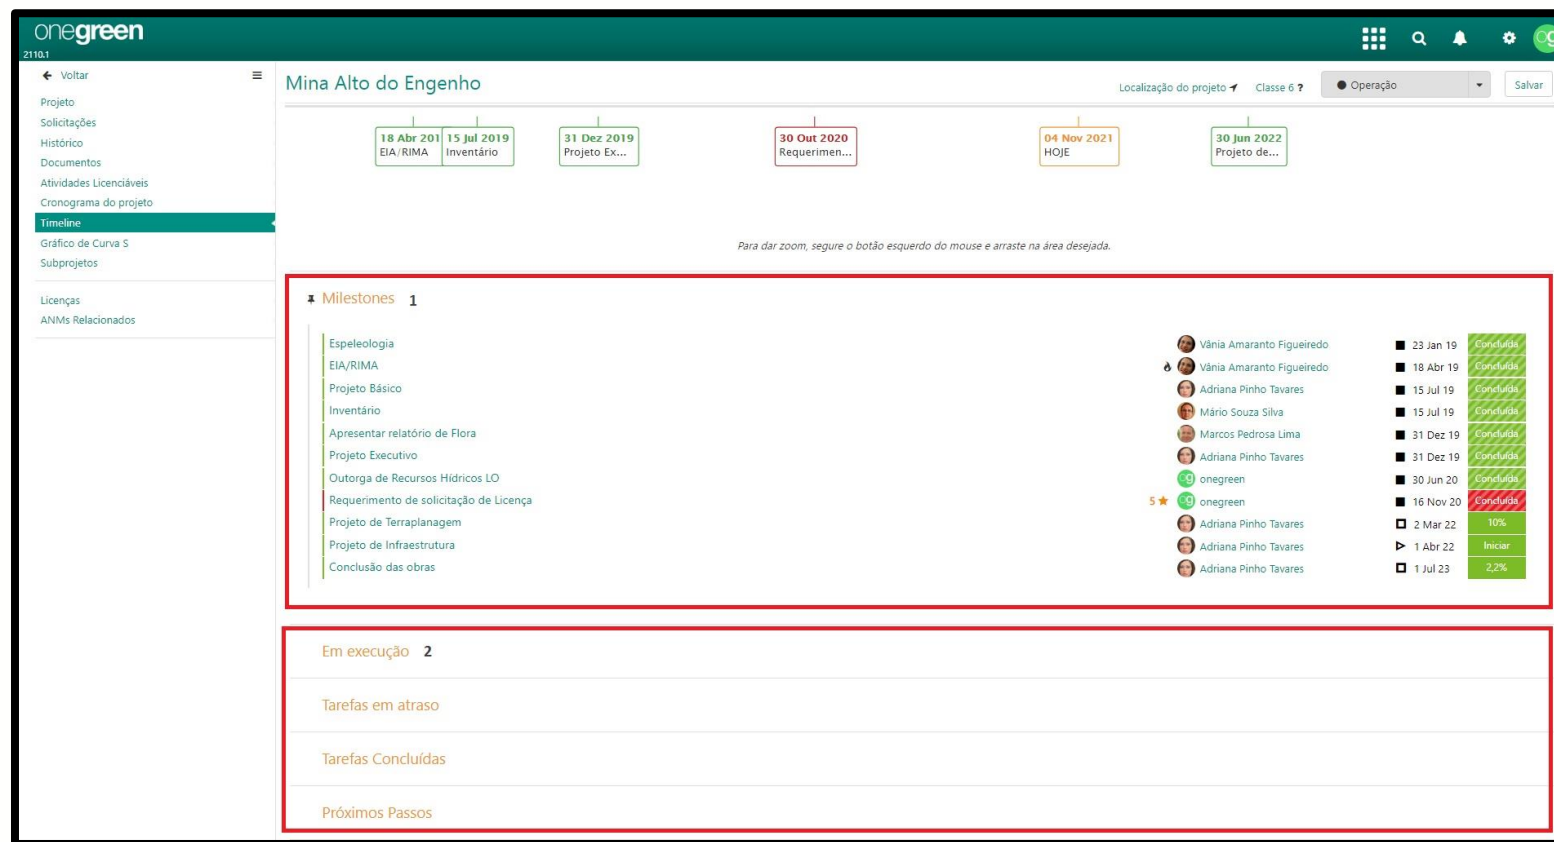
onegreen
2110.1

Voltar

Projeto
Solicitações
Histórico
Documentos
Atividades Licenciáveis
Cronograma do projeto
Timeline
Gráfico de Curva S
Subprojetos

Licenças
ANMs Relacionados

Mina Alto do Engenho

Localização do projeto Classe 6 ? Operação Salvar

18 Abr 201 EIA/RIMA
15 Jul 2019 Inventário
31 Dez 2019 Projeto Ex...
30 Out 2020 Requerimen...
04 Nov 2021 HOJE
30 Jun 2022 Projeto de...

Para dar zoom, segure o botão esquerdo do mouse e arraste na área desejada.

Milestones 1

| | | | |
|---|---|---|---|
| Espeleologia | Vânia Amaranto Figueiredo | 23 Jan 19 | Concluída |
| EIA/RIMA | Vânia Amaranto Figueiredo | 18 Abr 19 | Concluída |
| Projeto Básico | Adriana Pinho Tavares | 15 Jul 19 | Concluída |
| Inventário | Mário Souza Silva | 15 Jul 19 | Concluída |
| Apresentar relatório de Flora | Marcos Pedrosa Lima | 31 Dez 19 | Concluída |
| Projeto Executivo | Adriana Pinho Tavares | 31 Dez 19 | Concluída |
| Outorga de Recursos Hídricos LO | onegreen | 30 Jun 20 | Concluída |
| Requerimento de solicitação de Licença | 5 ★ onegreen | 16 Nov 20 | Concluída |
| Projeto de Terraplanagem | Adriana Pinho Tavares | 2 Mar 22 | 10% |
| Projeto de Infraestrutura | Adriana Pinho Tavares | 1 Abr 22 | Iniciar |
| Conclusão das obras | Adriana Pinho Tavares | 1 Jul 23 | 2,2% |

Em execução 2

Tarefas em atraso

Tarefas Concluídas

Próximos Passos